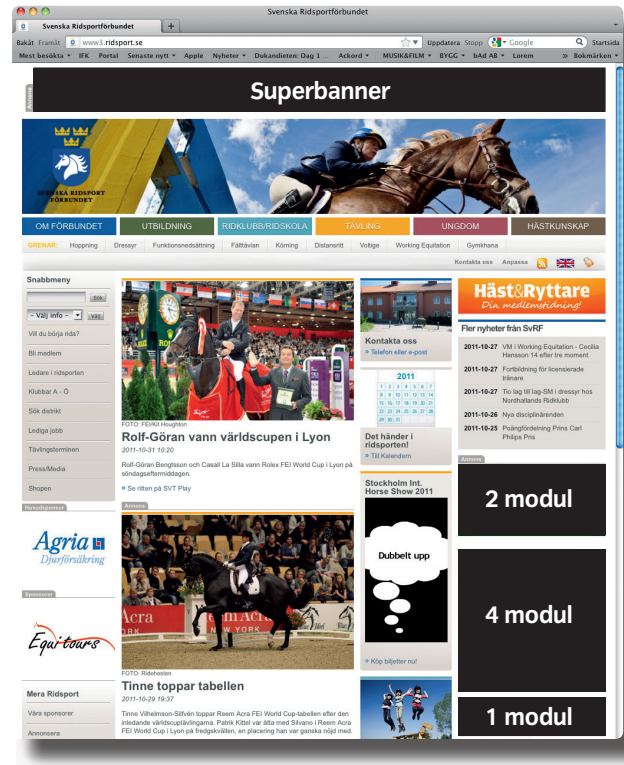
Svenska Ridsportförbundet

Svenska Ridsportförbundet

Bakåt Framåt www.ridsport.se Uppdatera Stopp Google Startsida

Mest besökta IFK Portal Senaste nytt Apple Nyheter Dukandiediten: Dag 1 ... Ackord MUSIK&FILM BYGG bAd AB Lorem Bokmärken

Annons

Superbanner

SVENSKA RIDSPORT FÖRBUNDET

OM FÖRBUNDET UTBILDNING RIDKLUBB/RIDSKOLA TÄVLING UNGDOM HÄSTKUNSKAP

GRENAR: Hoppning Dressyr Funktionsnedsättning Fälttävlan Körning Distansritt Voltige Working Equitation Gymkhana

Kontakta oss Anpassa

Snabbmeny

Sök

– Välj info – Visa

Vill du börja rida?

Bli medlem

Ledare i ridsporten

Klubbar A - Ö

Sök distrikt

Lediga jobb

Tävlingsterminen

Press/Media

Shopen

Huvudsponsor

Agria Djurförsäkring

Sponsorer

Equitours

Mera Ridsport

Våra sponsorer

Annonsera

FOTO: FEI/Kit Houghton

Rolf-Göran vann världscupen i Lyon

2011-10-31 10:20

Rolf-Göran Bengtsson och Casall La Silla vann Rolex FEI World Cup i Lyon på söndagseftermiddagen.

» Se ritten på SVT Play

Annons

FOTO: Ridehesten

Tinne toppar tabellen

2011-10-29 19:37

Tinne Vilhelmson-Silfvén toppar Reem Acra FEI World Cup-tabellen efter den inledande världscupävlingarna. Patrik Kittel var åtta med Silvano i Reem Acra FEI World Cup i Lyon på fredagskvällen, en placering han var ganska nöjd med.

Kontakta oss

» Telefon eller e-post

2011

Det händer i ridsporten!

» Till Kalendern

Stockholm Int. Horse Show 2011

Dubbelt upp

» Köp biljetter nu!

Häst&Ryttare
Din medlemstidning!

Fler nyheter från SvRF

2011-10-27 VM i Working Equitation - Cecilia Hansson 14 efter tre moment

2011-10-27 Fortbildning för licensierade tränare

2011-10-27 Tio lag till lag-SM i dressyr hos Nordhallands Ridklubb

2011-10-26 Nya disciplinärenden

2011-10-25 Poängfördelning Prins Carl Philips Pris

Annons

2 modul

4 modul

1 modul